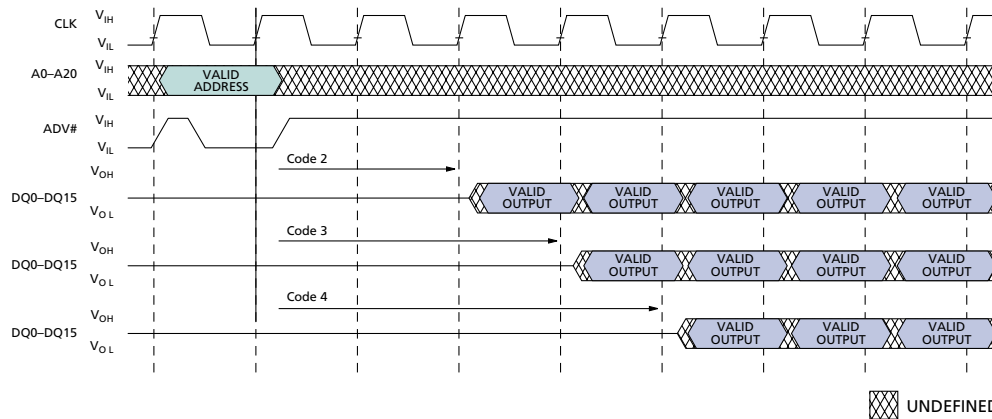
CLK $V_{IH}$ $V_{IL}$

A0–A20 $V_{IH}$ $V_{IL}$ VALID ADDRESS

ADV# $V_{IH}$ $V_{IL}$

Code 2

DQ0–DQ15 $V_{OH}$ $V_{OL}$ VALID OUTPUT VALID OUTPUT VALID OUTPUT VALID OUTPUT VALID OUTPUT

Code 3

DQ0–DQ15 $V_{OH}$ $V_{OL}$ VALID OUTPUT VALID OUTPUT VALID OUTPUT VALID OUTPUT

Code 4

DQ0–DQ15 $V_{OH}$ $V_{OL}$ VALID OUTPUT VALID OUTPUT VALID OUTPUT

UNDEFINED